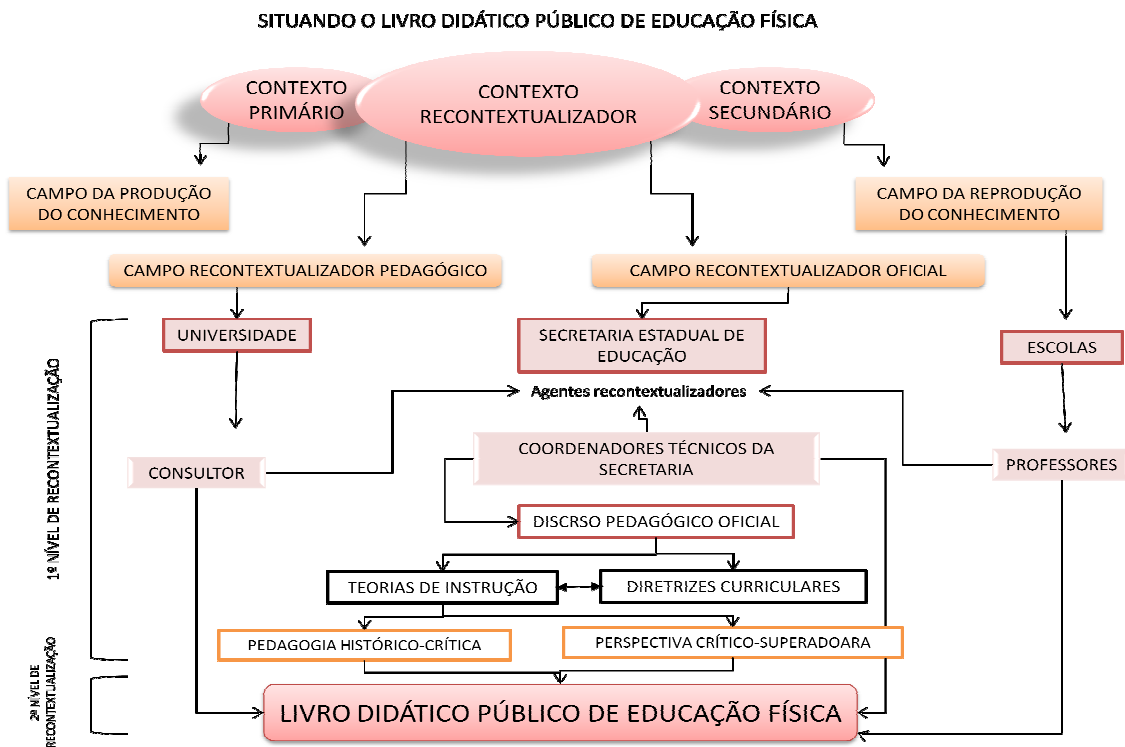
SITUANDO O LIVRO DIDÁTICO PÚBLICO DE EDUCAÇÃO FÍSICA

CONTEXTO PRIMÁRIO

CONTEXTO RECONTEXTUALIZADOR

CONTEXTO SECUNDÁRIO

CAMPO DA PRODUÇÃO DO CONHECIMENTO

CAMPO DA REPRODUÇÃO DO CONHECIMENTO

CAMPO RECONTEXTUALIZADOR PEDAGÓGICO

CAMPO RECONTEXTUALIZADOR OFICIAL

1º NÍVEL DE RECONTEXTUALIZAÇÃO

UNIVERSIDADE

SECRETARIA ESTADUAL DE EDUCAÇÃO

ESCOLAS

Agentes recontextualizadores

COORDENADORES TÉCNICOS DA SECRETARIA

CONSULTOR

PROFESSORES

DISCRSO PEDAGÓGICO OFICIAL

TEORIAS DE INSTRUÇÃO

DIRETRIZES CURRICULARES

PEDAGOGIA HISTÓRICO-CRÍTICA

PERSPECTIVA CRÍTICO-SUPERADOARA

2º NÍVEL DE RECONTEXTUALIZAÇÃO

LIVRO DIDÁTICO PÚBLICO DE EDUCAÇÃO FÍSICA